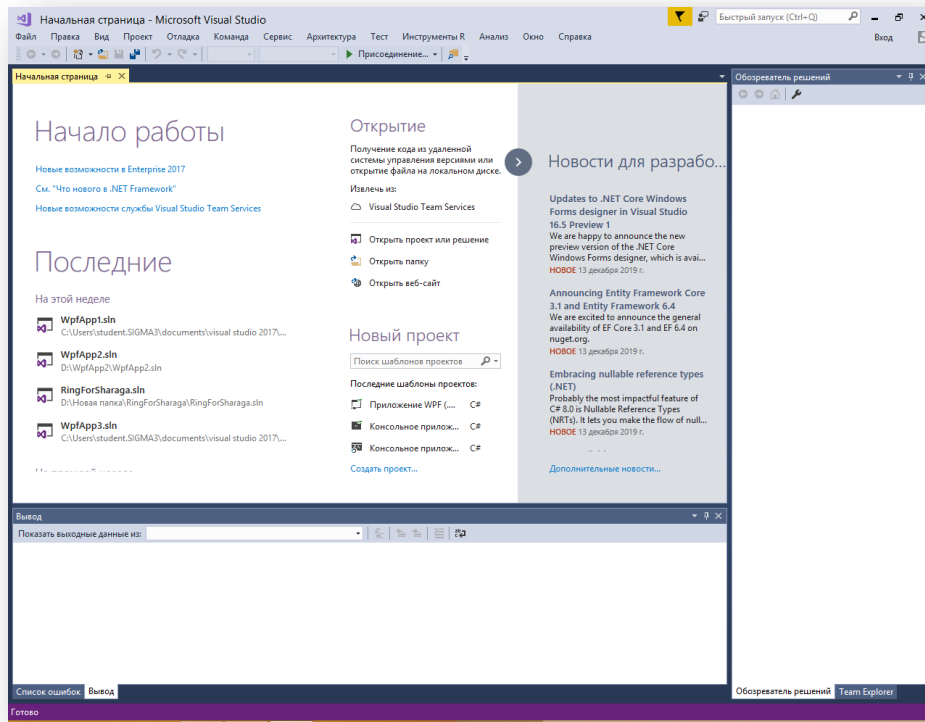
Начальная страница - Microsoft Visual Studio

Быстрый запуск (Ctrl+Q)

Файл Правка Вид Проект Отладка Команда Сервис Архитектура Тест Инструменты R Анализ Окно Справка

Вход

Присоединение...

Начальная страница

Обозреватель решений

Начало работы

Новые возможности в Enterprise 2017

См. "Что нового в .NET Framework"

Новые возможности службы Visual Studio Team Services

Последние

На этой неделе

WpfApp1.sln
C:\Users\student.SIGMA3\documents\visual studio 2017\...

WpfApp2.sln
D:\WpfApp2\WpfApp2.sln

RingForSharaga.sln
D:\Новая папка\RingForSharaga\RingForSharaga.sln

WpfApp3.sln
C:\Users\student.SIGMA3\documents\visual studio 2017\...

Открытие

Получение кода из удаленной системы управления версиями или открытие файла на локальном диске.

Извлечь из:

Visual Studio Team Services

Открыть проект или решение

Открыть папку

Открыть веб-сайт

Новый проект

Поиск шаблонов проектов

Последние шаблоны проектов:

Приложение WPF (... C#

Консольное прилож... C#

Консольное прилож... C#

Создать проект...

Новости для разрабо...

Updates to .NET Core Windows Forms designer in Visual Studio 16.5 Preview 1
We are happy to announce the new preview version of the .NET Core Windows Forms designer, which is avai...
НОВОЕ 13 декабря 2019 г.

Announcing Entity Framework Core 3.1 and Entity Framework 6.4
We are excited to announce the general availability of EF Core 3.1 and EF 6.4 on nuget.org.
НОВОЕ 13 декабря 2019 г.

Embracing nullable reference types (.NET)
Probably the most impactful feature of C# 8.0 is Nullable Reference Types (NRTs). It lets you make the flow of null...
НОВОЕ 13 декабря 2019 г.

Дополнительные новости...

Вывод

Показать выходные данные из:

Список ошибок Вывод

Обозреватель решений Team Explorer

Готово